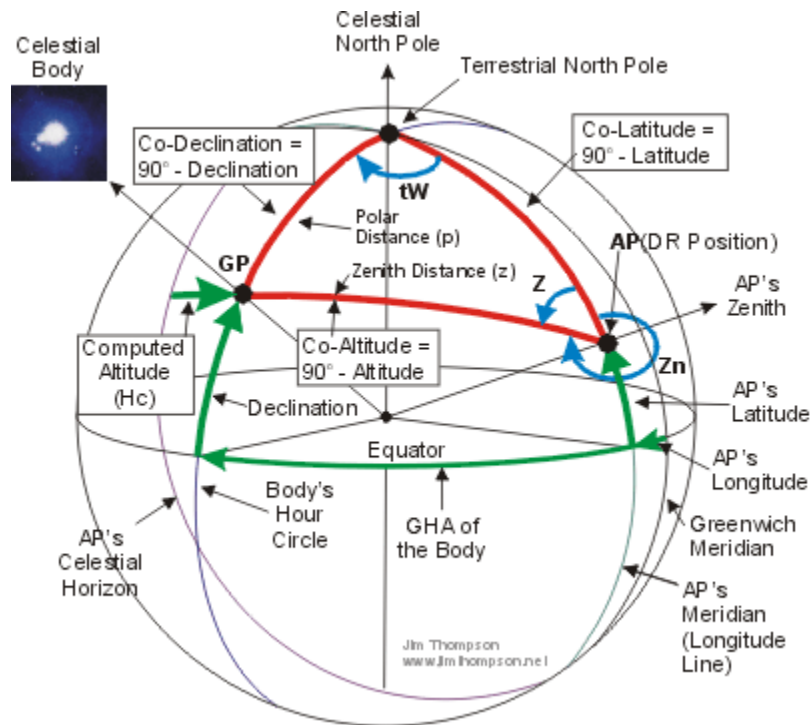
Celestial Body

Celestial North Pole

Terrestrial North Pole

Co-Declination = 90° - Declination

Co-Latitude = 90° - Latitude

tW

Polar Distance (p)

AP(DR Position)

GP

Zenith Distance (z)

Z

AP's Zenith

Computed Altitude (Hc)

Co-Altitude = 90° - Altitude

Zn

AP's Latitude

Declination

Equator

AP's Longitude

Body's Hour Circle

AP's Celestial Horizon

GHA of the Body

Greenwich Meridian

AP's Meridian (Longitude Line)

Jim Thompson
www.jimthompson.net